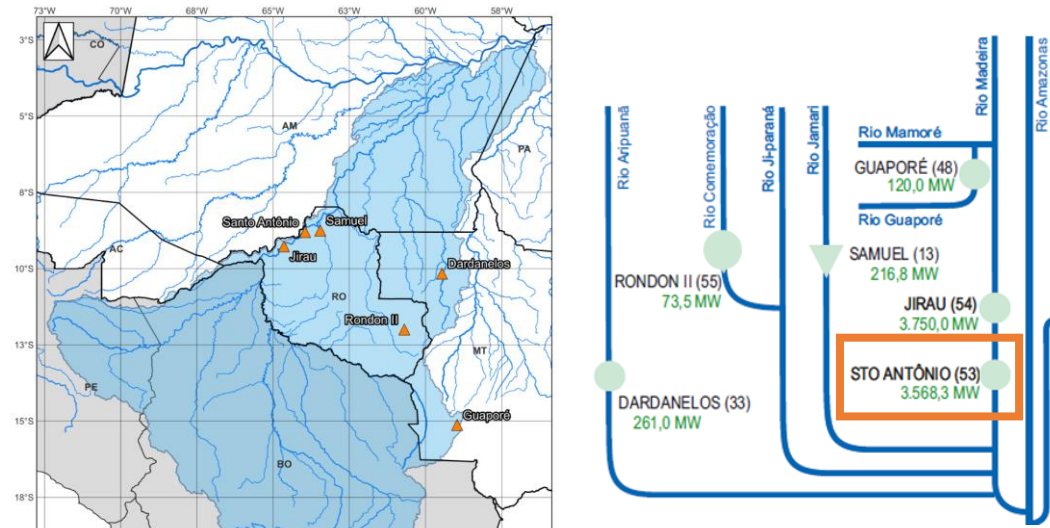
73°W 70°W 68°W 65°W 63°W 60°W 58°W

3°S
5°S
8°S
10°S
13°S
15°S
18°S

CO
AM
PA
AC
Santo Antônio
Samuel
Jirau
Dardanelos
RO
Rondon II
MT
PE
Guaporé
BO

Rio Aripuanã
Rio Comemoração
Rio Ji-paraná
Rio Jamari
Rio Madeira
Rio Amazonas
Rio Mamoré
Rio Guaporé

GUAPORÉ (48)
120,0 MW

SAMUEL (13)
216,8 MW

RONDON II (55)
73,5 MW

JIRAU (54)
3.750,0 MW

STO ANTÔNIO (53)
3.568,3 MW

DARDANELOS (33)
261,0 MW